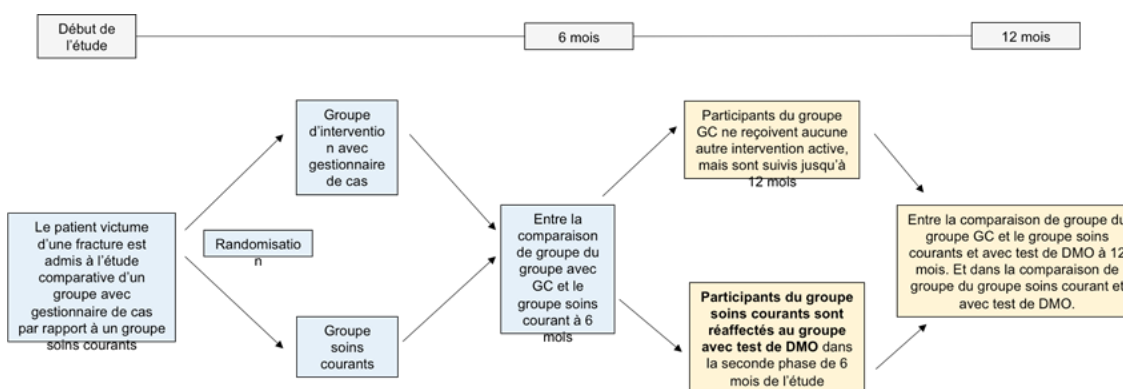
Début de l'étude

6 mois

12 mois

Le patient victume d'une fracture est admis à l'étude comparative d'un groupe avec gestionnaire de cas par rapport à un groupe soins courants

Randomisation

Groupe d'intervention avec gestionnaire de cas

Groupe soins courants

Entre la comparaison de groupe du groupe avec GC et le groupe soins courant à 6 mois

Participants du groupe GC ne reçoivent aucune autre intervention active, mais sont suivis jusqu'à 12 mois

**Participants du groupe soins courants sont réaffectés au groupe avec test de DMO** dans la seconde phase de 6 mois de l'étude

Entre la comparaison de groupe du groupe GC et le groupe soins courants et avec test de DMO à 12 mois. Et dans la comparaison de groupe du groupe soins courant et avec test de DMO.